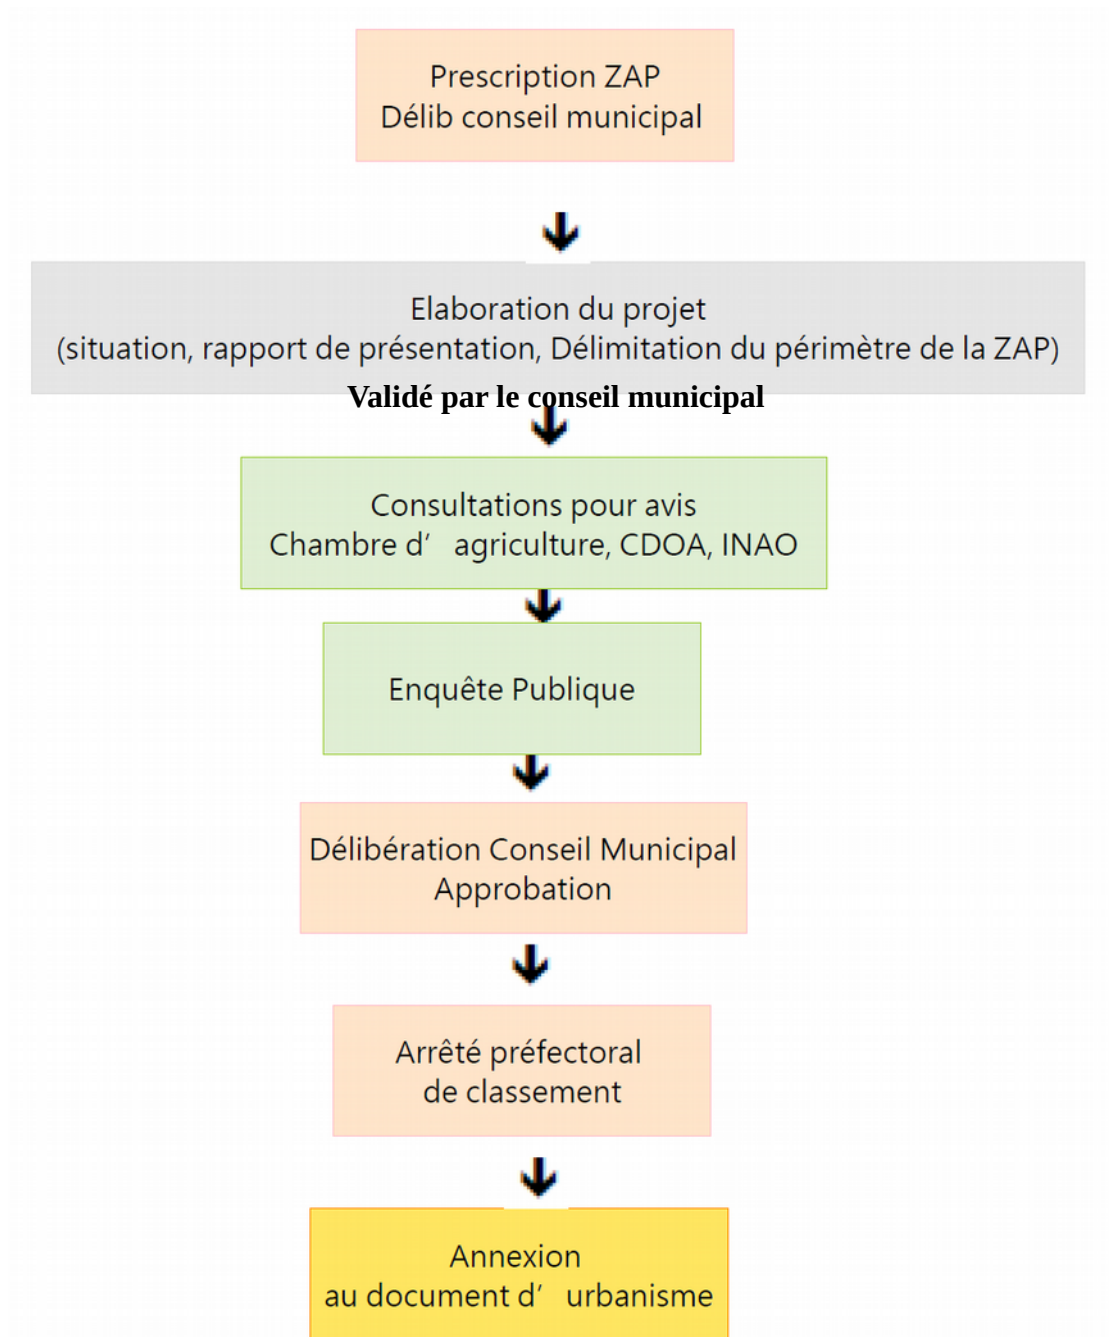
Prescription ZAP
Délib conseil municipal

Elaboration du projet
(situation, rapport de présentation, Délimitation du périmètre de la ZAP)

Validé par le conseil municipal

Consultations pour avis
Chambre d' agriculture, CDOA, INAO

Enquête Publique

Délibération Conseil Municipal
Approbation

Arrêté préfectoral
de classement

Annexion
au document d' urbanisme